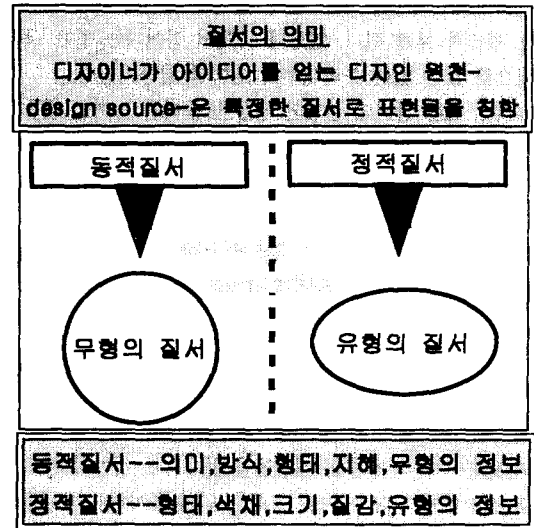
질서의 의미
디자이너가 아이디어를 얻는 디자인 원천-design source-은 특정한 질서로 표현됨을 칭함

동적질서

정적질서

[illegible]

무형의 질서

유형의 질서

동적질서--의미,방식,형태,지혜,무형의 정보
정적질서--형태,색채,크기,질감,유형의 정보